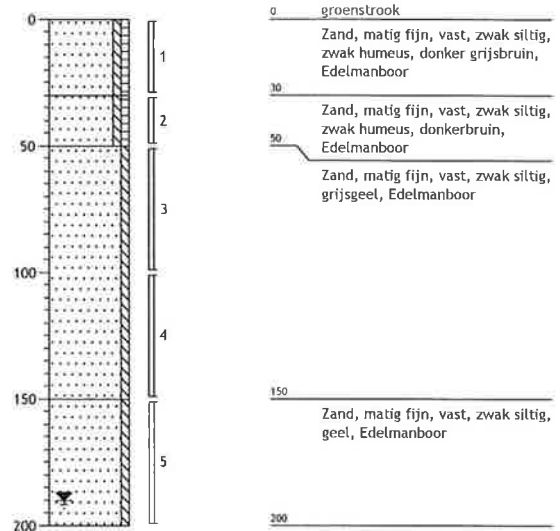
0
50
100
150
200

1
2
3
4
5

0 groenstrook
Zand, matig fijn, vast, zwak siltig, zwak humeus, donker grijsbruin, Edelmanboor
30
Zand, matig fijn, vast, zwak siltig, zwak humeus, donkerbruin, Edelmanboor
50
Zand, matig fijn, vast, zwak siltig, grijsgeel, Edelmanboor
150
Zand, matig fijn, vast, zwak siltig, geel, Edelmanboor
200